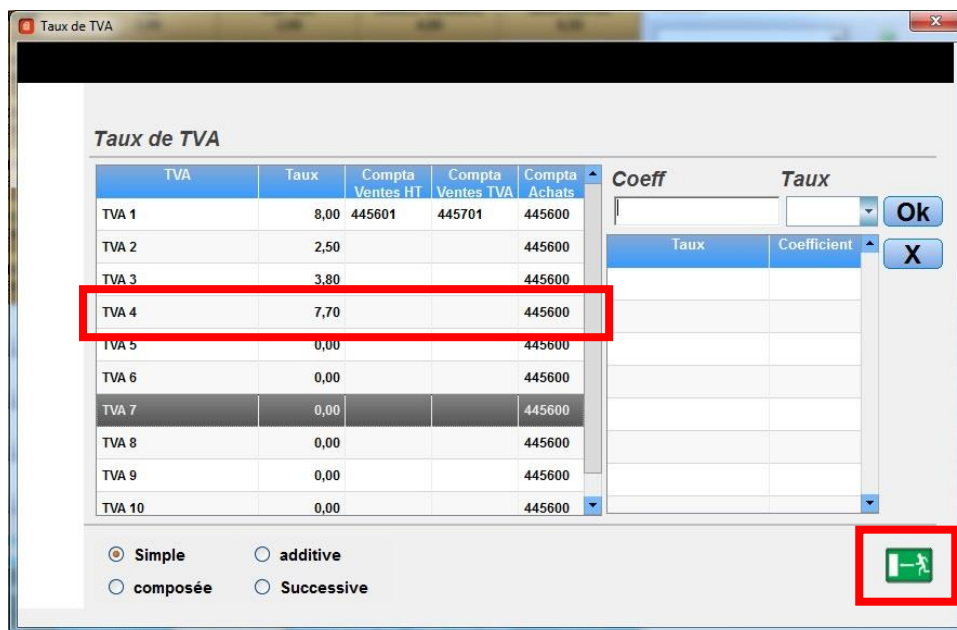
Taux de TVA

Taux de TVA

| TVA | Taux | Compta Ventes HT | Compta Ventes TVA | Compta Achats |
|---|---|---|---|---|
| TVA 1 | 8,00 | 445601 | 445701 | 445600 |
| TVA 2 | 2,50 | | | 445600 |
| TVA 3 | 3,80 | | | 445600 |
| TVA 4 | 7,70 | | | 445600 |
| TVA 5 | 0,00 | | | 445600 |
| TVA 6 | 0,00 | | | 445600 |
| TVA 7 | 0,00 | | | 445600 |
| TVA 8 | 0,00 | | | 445600 |
| TVA 9 | 0,00 | | | 445600 |
| TVA 10 | 0,00 | | | 445600 |

Coeff

Taux

Ok

X

| Taux | Coefficient |
|---|---|

Simple

additive

composée

Successive